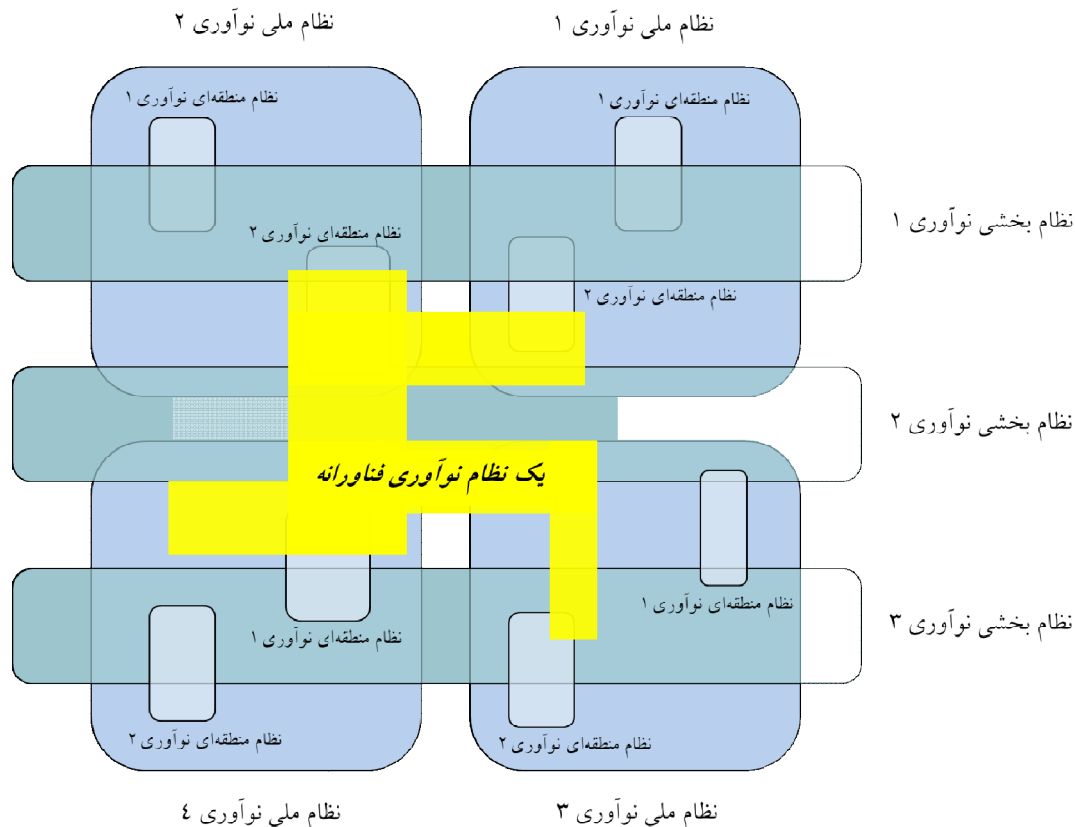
نظام ملی نوآوری ۱

نظام ملی نوآوری ۲

نظام منطقه‌ای نوآوری ۱

نظام منطقه‌ای نوآوری ۱

نظام بخشی نوآوری ۱

نظام منطقه‌ای نوآوری ۲

نظام منطقه‌ای نوآوری ۲

نظام بخشی نوآوری ۲

یک نظام نوآوری فناورانه

نظام منطقه‌ای نوآوری ۱

نظام بخشی نوآوری ۳

نظام منطقه‌ای نوآوری ۱

نظام منطقه‌ای نوآوری ۲

نظام منطقه‌ای نوآوری ۲

نظام ملی نوآوری ۳

نظام ملی نوآوری ۴